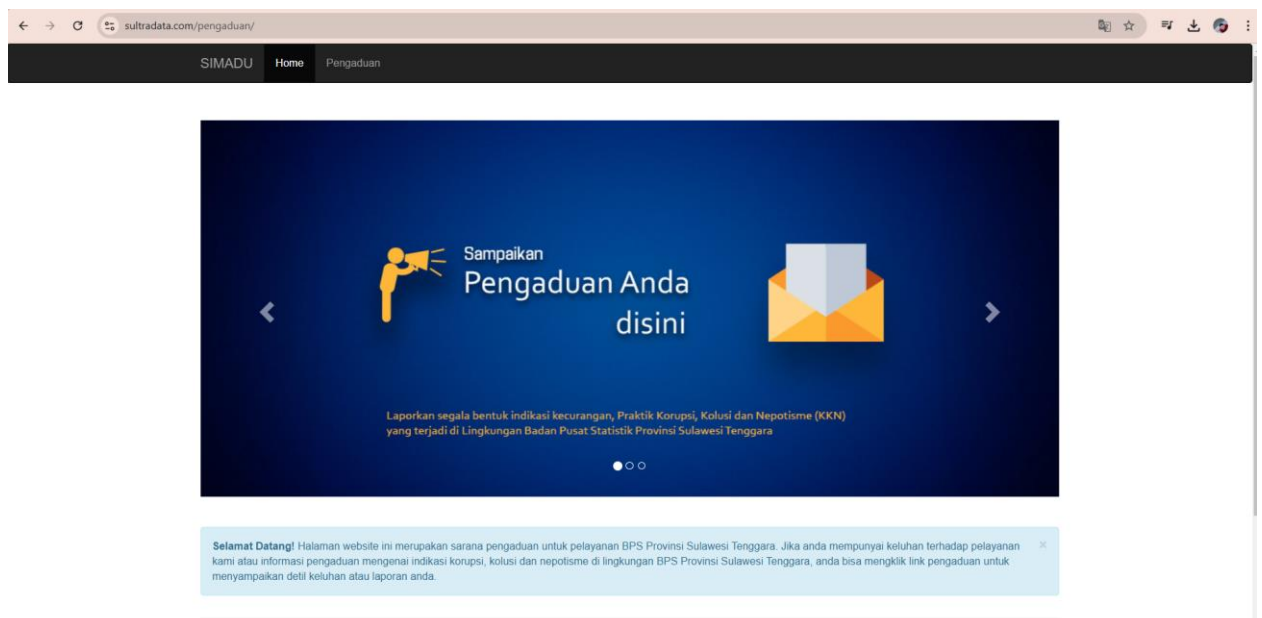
sultradata.com/pengaduan/

SIMADU Home Pengaduan

Sampaikan
Pengaduan Anda
disini

Laporkan segala bentuk indikasi kecurangan, Praktik Korupsi, Kolusi dan Nepotisme (KKN) yang terjadi di Lingkungan Badan Pusat Statistik Provinsi Sulawesi Tenggara

**Selamat Datang!** Halaman website ini merupakan sarana pengaduan untuk pelayanan BPS Provinsi Sulawesi Tenggara. Jika anda mempunyai keluhan terhadap pelayanan kami atau informasi pengaduan mengenai indikasi korupsi, kolusi dan nepotisme di lingkungan BPS Provinsi Sulawesi Tenggara, anda bisa mengklik link pengaduan untuk menyampaikan detil keluhan atau laporan anda.

×